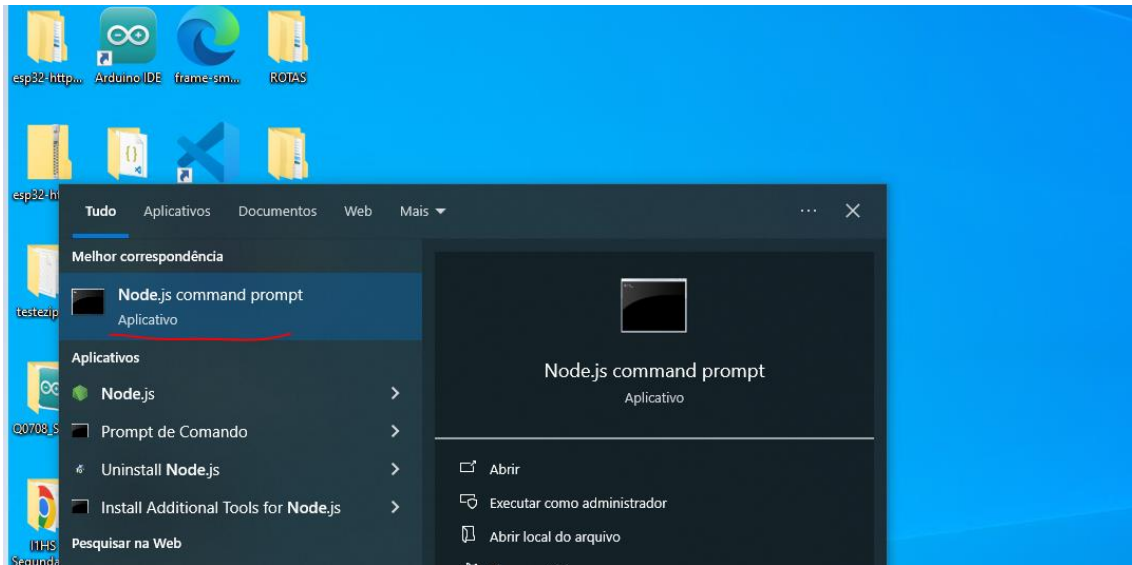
esp32-http... Arduino IDE frame-sm... ROTAS

esp32-h

testezip

Q0708_S

I1HS Segunda

Tudo Aplicativos Documentos Web Mais ▾ ··· ✕

Melhor correspondência

Node.js command prompt
Aplicativo

Aplicativos

Node.js >

Prompt de Comando >

Uninstall Node.js >

Install Additional Tools for Node.js >

Pesquisar na Web

Node.js command prompt
Aplicativo

Abrir

Executar como administrador

Abrir local do arquivo